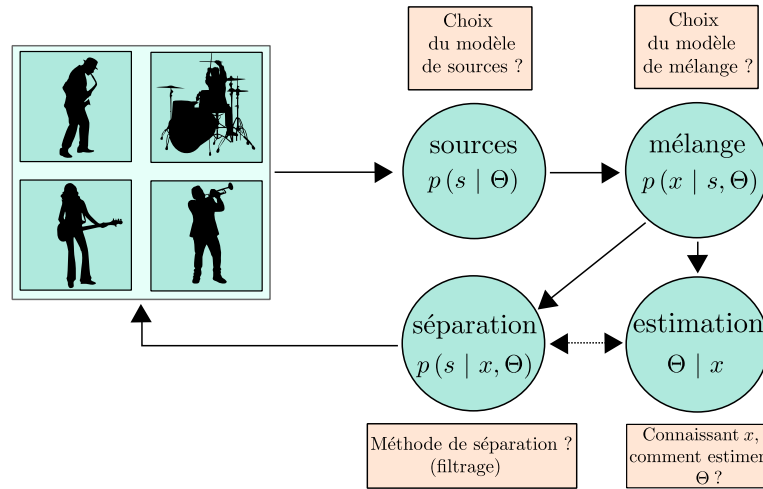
Choix du modèle de sources ?

Choix du modèle de mélange ?

sources
$p(s \mid \Theta)$

mélange
$p(x \mid s, \Theta)$

séparation
$p(s \mid x, \Theta)$

estimation
$\Theta \mid x$

Méthode de séparation ? (filtrage)

Connaissant $x$, comment estimer $\Theta$ ?